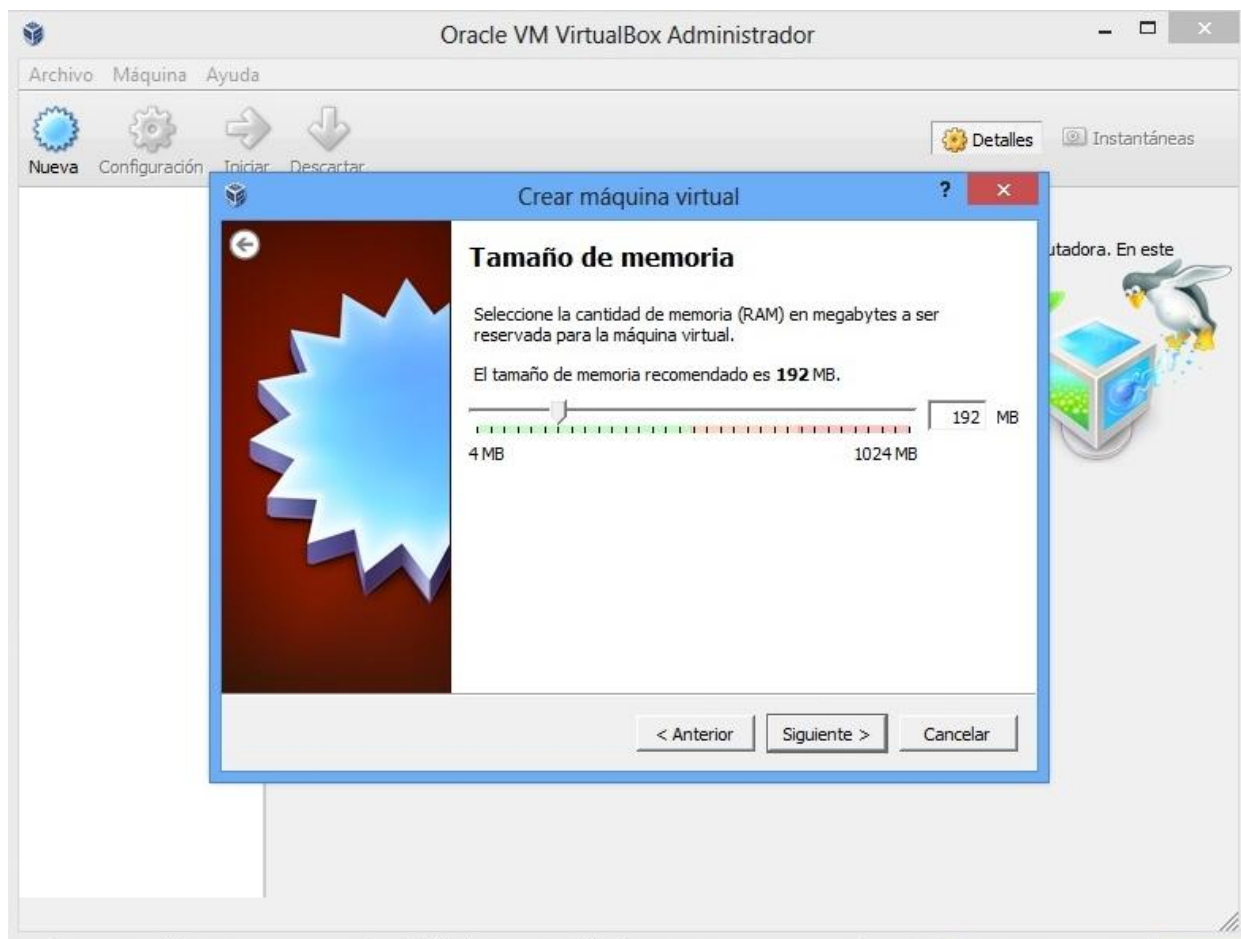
Oracle VM VirtualBox Administrador

Archivo Máquina Ayuda

Nueva Configuración Iniciar Descartar

Detalles Instantáneas

Crear máquina virtual

?

Tamaño de memoria

Seleccione la cantidad de memoria (RAM) en megabytes a ser reservada para la máquina virtual.

El tamaño de memoria recomendado es **192** MB.

192 MB

4 MB

1024 MB

< Anterior Siguiente > Cancelar

utadora. En este